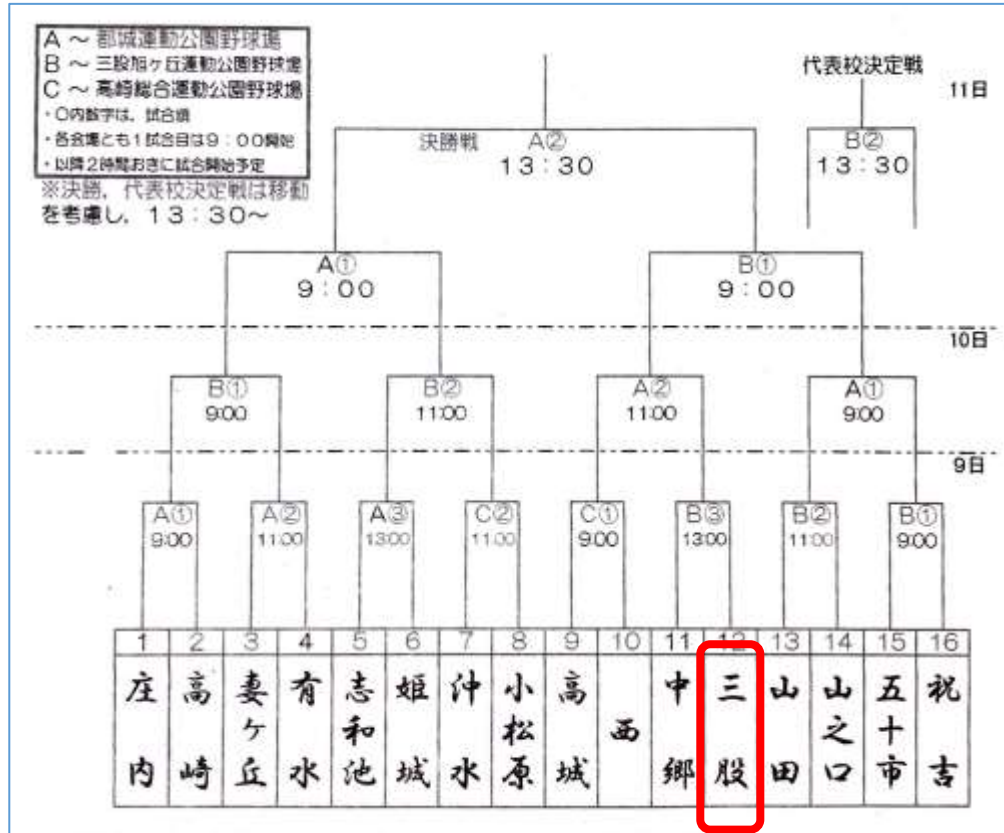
A ～ 都城運動公園野球場
B ～ 三股旭ヶ丘運動公園野球場
C ～ 高崎総合運動公園野球場
・○内数字は、試合順
・各会場とも１試合目は９：００開始
・以降２時間おきに試合開始予定

※決勝，代表校決定戦は移動を考慮し，１３：３０～

代表校決定戦
11日

決勝戦 A②
13：30

B②
13：30

A①
9：00

B①
9：00

10日

B①
9:00

B②
11:00

A②
11:00

A①
9:00

9日

A①
9:00

A②
11:00

A③
13:00

C②
11:00

C①
9:00

B③
13:00

B②
11:00

B①
9:00

| 1 | 2 | 3 | 4 | 5 | 6 | 7 | 8 | 9 | 10 | 11 | 12 | 13 | 14 | 15 | 16 |
|---|---|---|---|---|---|---|---|---|---|---|---|---|---|---|---|
| 庄内 | 高崎 | 妻ヶ丘 | 有水 | 志和池 | 姫城 | 沖水 | 小松原 | 高城 | 西 | 中郷 | 三股 | 山田 | 山之口 | 五十市 | 祝吉 |